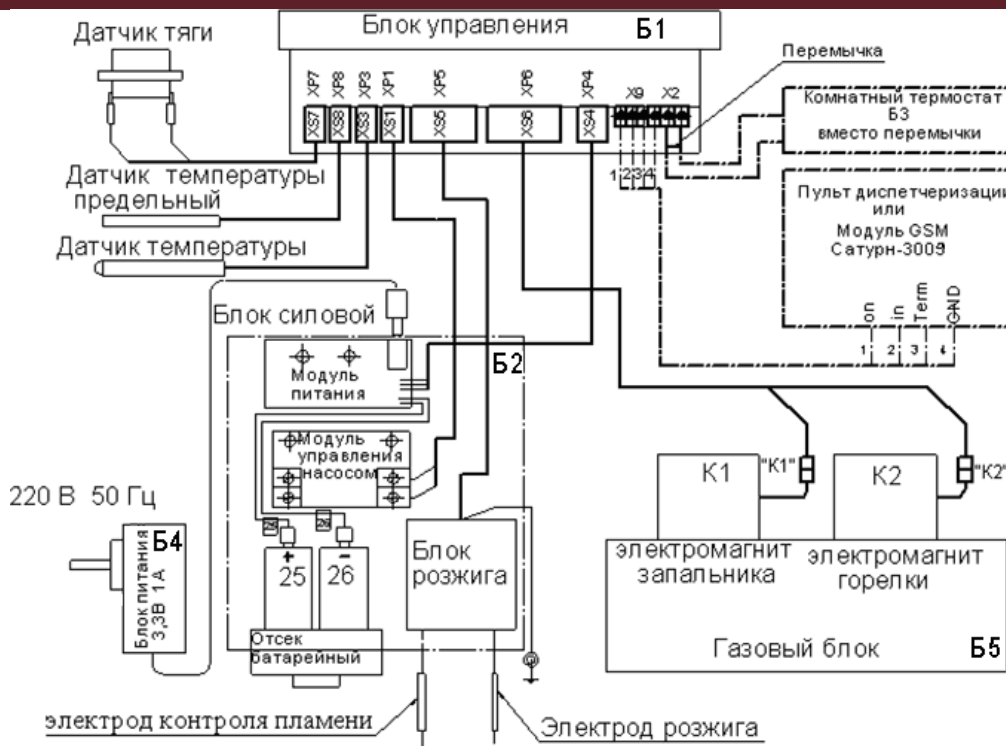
Датчик тяги

Блок управления Б1

XP7 XP8 XP3 XP1 XP5 XP6 XP4 X9 X2

XS7 XS8 XS3 XS1 XS5 XS6 XS4

1 2 3 4

Перемычка

Комнатный термостат Б3 вместо перемычки

Пульт диспетчеризации или Модуль GSM Сатурн-3009

on in Term GND

1 2 3 4

Датчик температуры предельный

Датчик температуры

Блок силовой

Б2

Модуль питания

Модуль управления насосом

220 В 50 Гц

Б4

Блок питания 3,3В 1А

25 26

Отсек батарейный

Блок розжига

K1 "K1" K2 "K2"

электромагнит запальника

электромагнит горелки

Газовый блок Б5

электрод контроля пламени

Электрод розжига